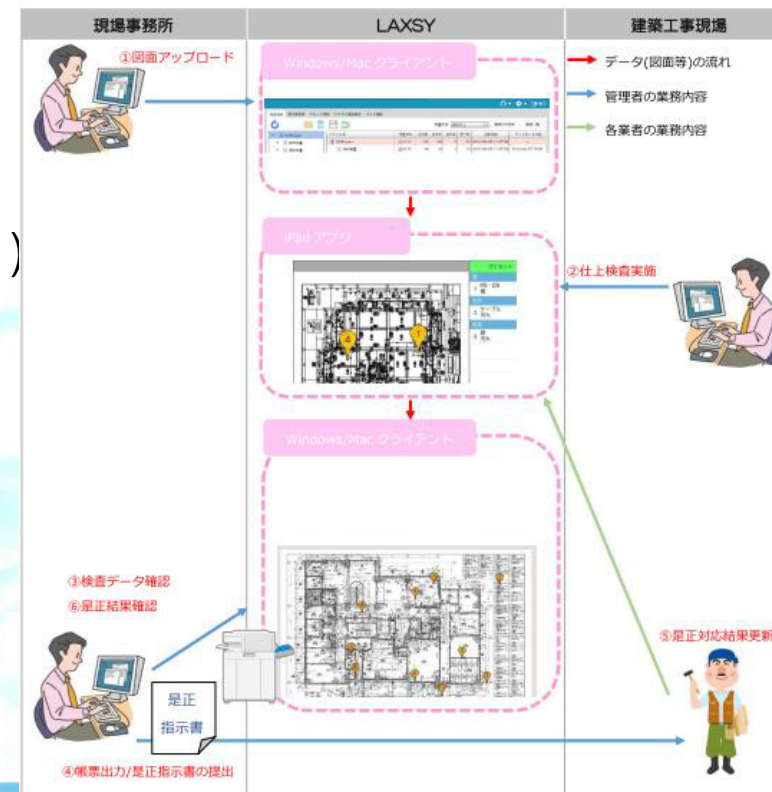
| 現場事務所 | LAXSY | 建築工事現場 |
|---|---|---|

①図面アップロード

Windows/Mac クライアント

データ(図面等)の流れ
管理者の業務内容
各業者の業務内容

iPad アプリ

②仕上検査実施

Windows/Mac クライアント

③検査データ確認
⑥是正結果確認

⑤是正対応結果更新

是正
指示書

④帳票出力/是正指示書の提出